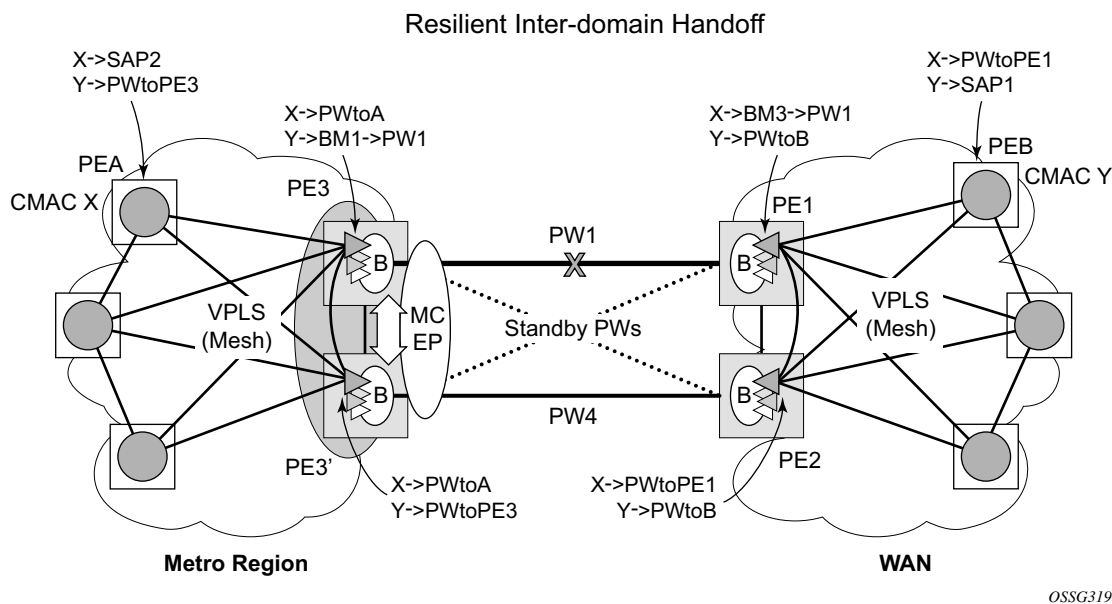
Resilient Inter-domain Handoff

X->SAP2
Y->PWtoPE3

X->PWtoA
Y->BM1->PW1

X->BM3->PW1
Y->PWtoB

X->PWtoPE1
Y->SAP1

PEA

CMAC X

PE3

B

PW1

PE1

B

PEB

CMAC Y

VPLS
(Mesh)

MC
EP

Standby PWs

VPLS
(Mesh)

B

PW4

B

PE3'

X->PWtoA
Y->PWtoPE3

X->PWtoPE1
Y->PWtoB

PE2

Metro Region

WAN

OSSG319